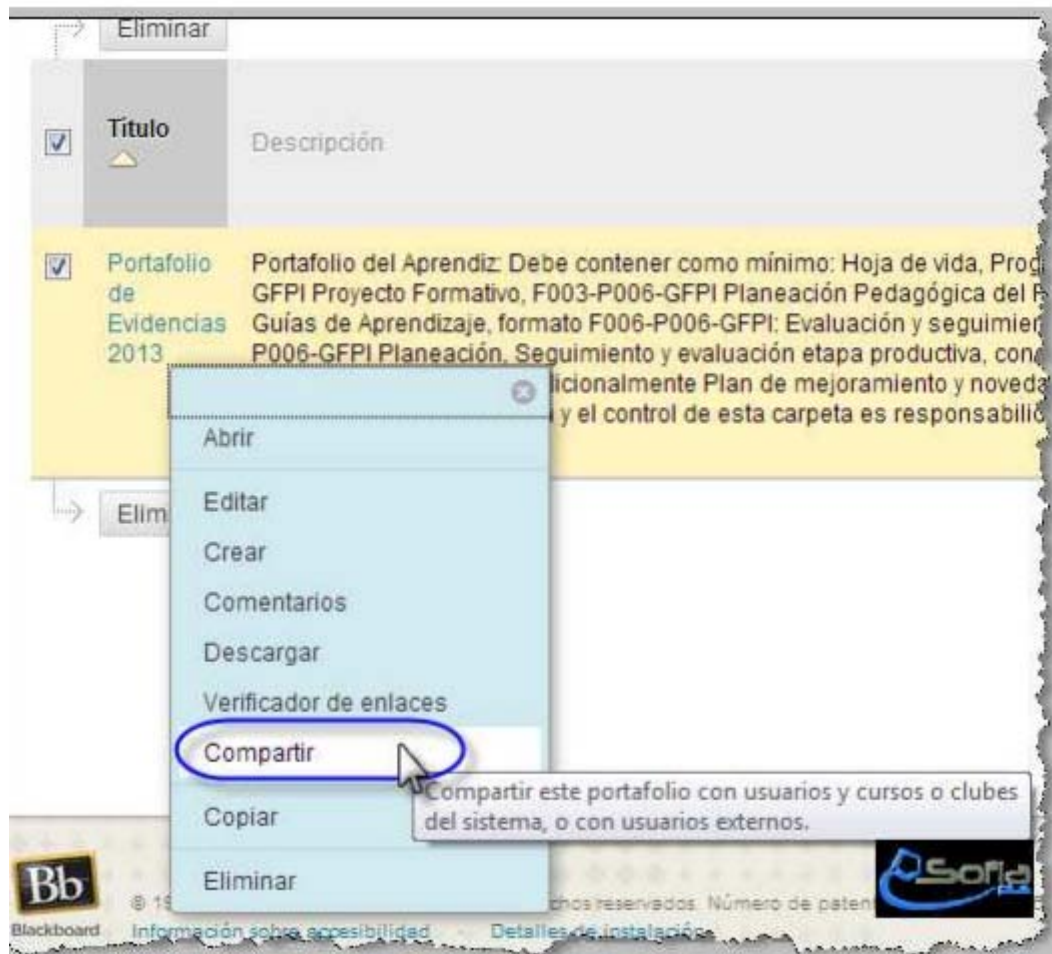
Eliminar

| | Título | Descripción |
|---|---|---|
| | Portafolio de Evidencias 2013 | Portafolio del Aprendiz: Debe contener como mínimo: Hoja de vida, Prog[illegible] GFPI Proyecto Formativo, F003-P006-GFPI Planeación Pedagógica del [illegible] Guías de Aprendizaje, formato F006-P006-GFPI: Evaluación y seguimie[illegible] P006-GFPI Planeación, Seguimiento y evaluación etapa productiva, con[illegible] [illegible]icionalmente Plan de mejoramiento y noveda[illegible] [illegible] y el control de esta carpeta es responsabili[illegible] |

Elim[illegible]

Abrir
Editar
Crear
Comentarios
Descargar
Verificador de enlaces
Compartir
Copiar
Eliminar

Compartir este portafolio con usuarios y cursos o clubes del sistema, o con usuarios externos.

Bb
Blackboard
© 1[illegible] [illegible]chos reservados. Número de paten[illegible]
Información sobre accesibilidad   Detalles de instalación
Sofia